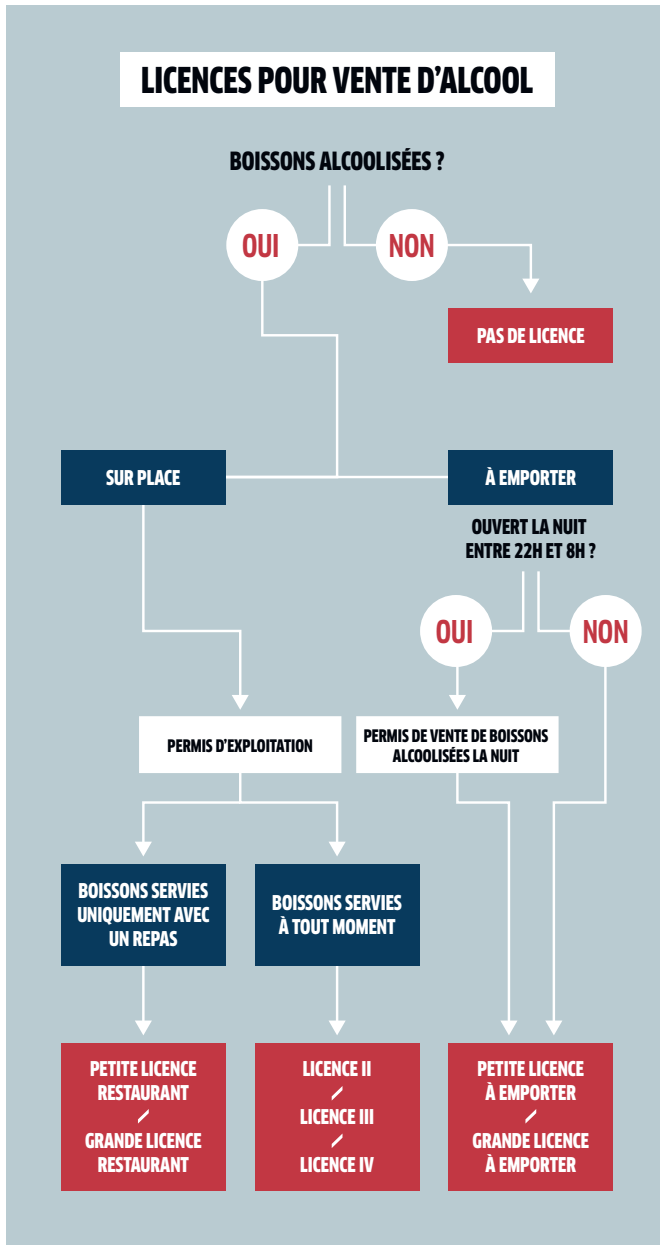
LICENCES POUR VENTE D'ALCOOL

BOISSONS ALCOOLISÉES ?

OUI

NON

PAS DE LICENCE

SUR PLACE

À EMPORTER

OUVERT LA NUIT ENTRE 22H ET 8H ?

OUI

NON

PERMIS D'EXPLOITATION

PERMIS DE VENTE DE BOISSONS ALCOOLISÉES LA NUIT

BOISSONS SERVIES UNIQUEMENT AVEC UN REPAS

BOISSONS SERVIES À TOUT MOMENT

PETITE LICENCE RESTAURANT / GRANDE LICENCE RESTAURANT

LICENCE II / LICENCE III / LICENCE IV

PETITE LICENCE À EMPORTER / GRANDE LICENCE À EMPORTER